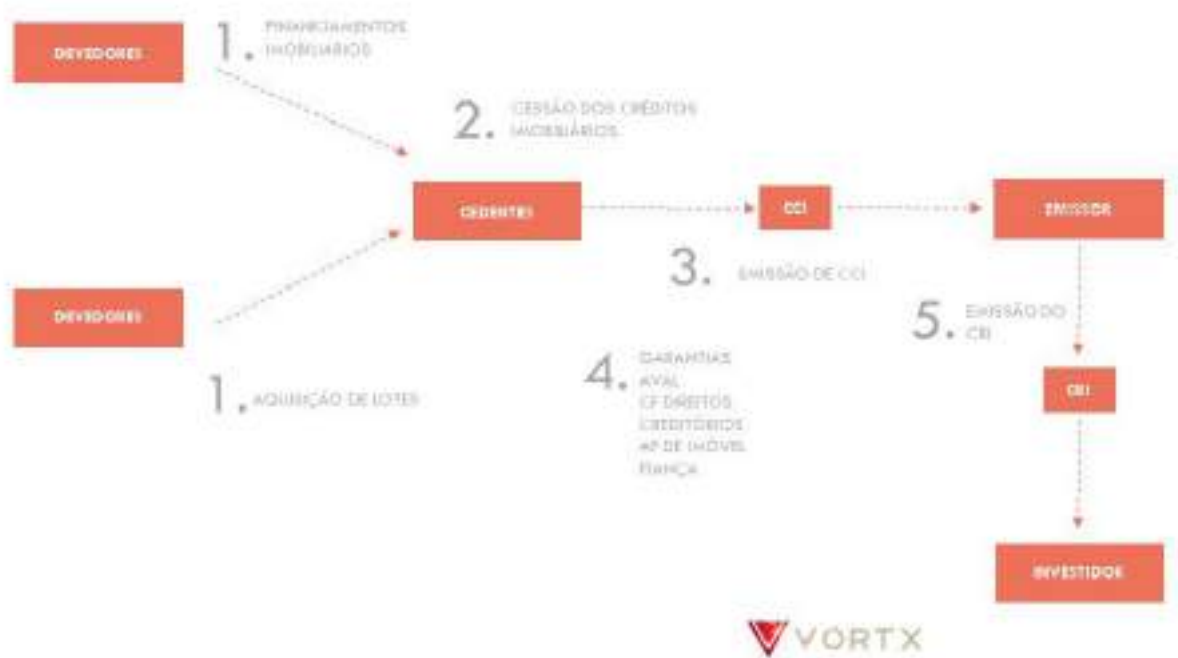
DEVEDORES

1. FINANCIAMENTOS IMOBILIÁRIOS

2. CESSÃO DOS CRÉDITOS IMOBILIÁRIOS

CEDENTE

CCI

EMISSOR

3. EMISSÃO DE CCI

DEVEDORES

5. EMISSÃO DO CRI

4. GARANTIAS AVAL CF DIREITOS CREDITÓRIOS AF DE IMÓVEL FIANÇA

1. AQUISIÇÃO DE LOTES

CRI

INVESTIDOR

VORTX